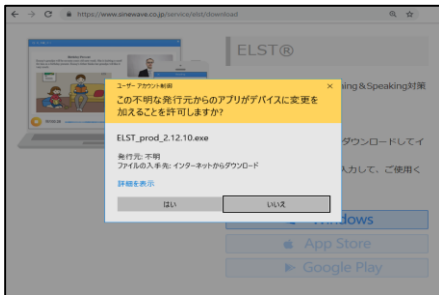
https://www.sineware.co.jp/service/elst/download

ELST®

ユーザー アカウント制御

この不明な発行元からのアプリがデバイスに変更を加えることを許可しますか?

ELST_prod_2.12.10.exe

発行元: 不明
ファイルの入手先: インターネットからダウンロード

詳細を表示

はい

いいえ

eaking&Speaking対策

ダウンロードしてイ

入力して、ご使用く

Windows

App Store

Google Play